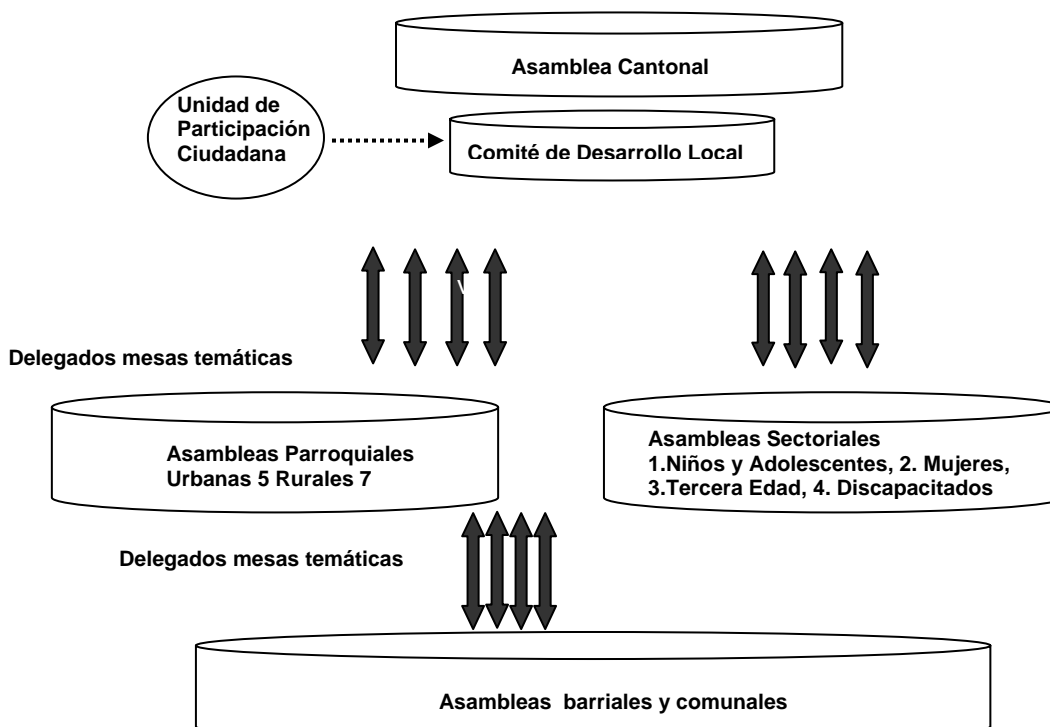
Asamblea Cantonal

Unidad de Participación Ciudadana

Comité de Desarrollo Local

Delegados mesas temáticas

Asambleas Parroquiales
Urbanas 5 Rurales 7

Asambleas Sectoriales
1.Niños y Adolescentes, 2. Mujeres, 3.Tercera Edad, 4. Discapacitados

Delegados mesas temáticas

Asambleas barriales y comunales